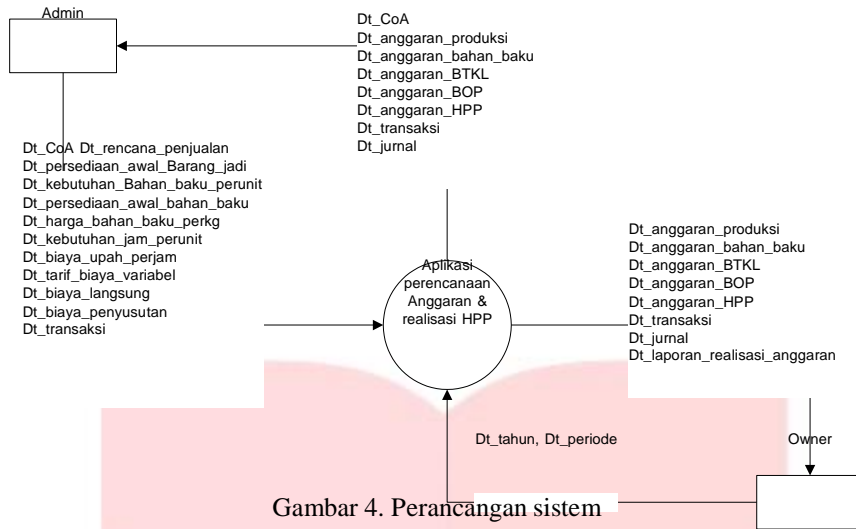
Admin

Dt_CoA
Dt_anggaran_produksi
Dt_anggaran_bahan_baku
Dt_anggaran_BTKL
Dt_anggaran_BOP
Dt_anggaran_HPP
Dt_transaksi
Dt_jurnal

Dt_CoA Dt_rencana_penjualan
Dt_persediaan_awal_Barang_jadi
Dt_kebutuhan_Bahan_baku_perunit
Dt_persediaan_awal_bahan_baku
Dt_harga_bahan_baku_perkg
Dt_kebutuhan_jam_perunit
Dt_biaya_upah_perjam
Dt_tarif_biaya_variabel
Dt_biaya_langsung
Dt_biaya_penyusutan
Dt_transaksi

Aplikasi perencanaan Anggaran & realisasi HPP

Dt_anggaran_produksi
Dt_anggaran_bahan_baku
Dt_anggaran_BTKL
Dt_anggaran_BOP
Dt_anggaran_HPP
Dt_transaksi
Dt_jurnal
Dt_laporan_realisasi_anggaran

Dt_tahun, Dt_periode

Owner

Gambar 4. Perancangan sistem